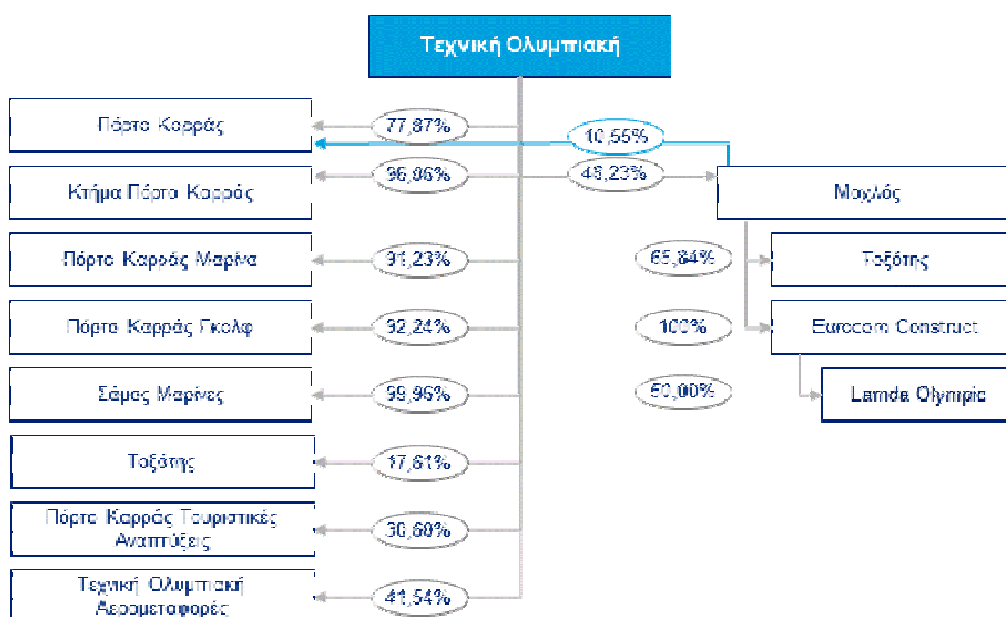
Τεχνική Ολυμπιακή

Πόρτο Καρράς
77,87%
10,56%

Κτήμα Πόρτο Καρράς
96,06%
48,23%
Μοχλός

Πόρτο Καρράς Μαρίνα
91,23%
65,84%
Τοξότης

Πόρτο Καρράς Γκολφ
92,24%
100%
Eurocom Construct

Σάμος Μαρίνες
99,96%
50,00%
Lamda Olympic

Τοξότης
17,61%

Πόρτο Καρράς Τουριστικές Αναπτύξεις
30,60%

Τεχνική Ολυμπιακή Αερομεταφορές
41,54%